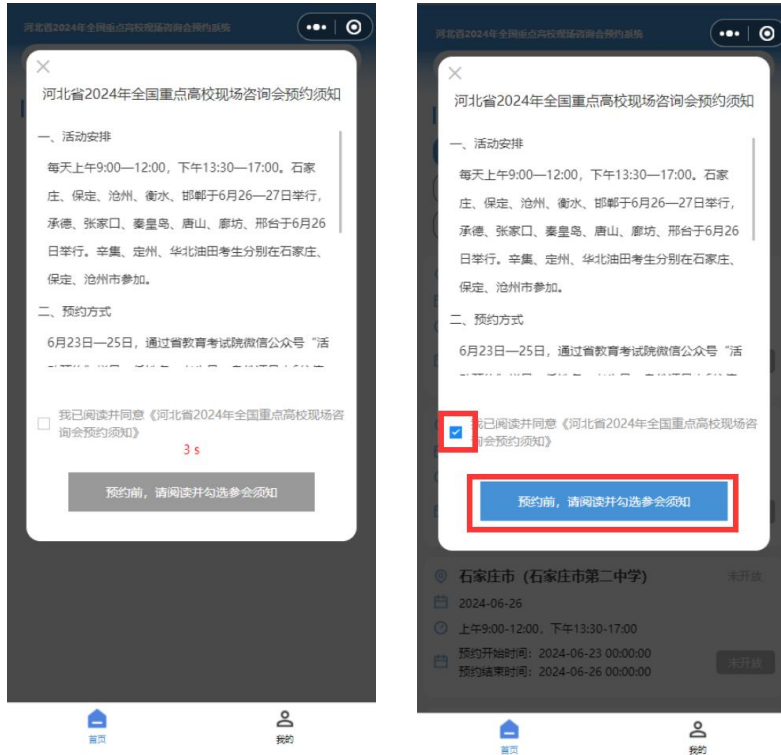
河北省2024年全国重点高校现场咨询会预约系统

河北省2024年全国重点高校现场咨询会预约须知

一、活动安排

每天上午9:00—12:00，下午13:30—17:00。石家庄、保定、沧州、衡水、邯郸于6月26—27日举行，承德、张家口、秦皇岛、唐山、廊坊、邢台于6月26日举行。辛集、定州、华北油田考生分别在石家庄、保定、沧州市参加。

二、预约方式

6月23日—25日，通过省教育考试院微信公众号“活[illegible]

我已阅读并同意《河北省2024年全国重点高校现场咨询会预约须知》

3 s

预约前，请阅读并勾选参会须知

首页

我的

河北省2024年全国重点高校现场咨询会预约系统

河北省2024年全国重点高校现场咨询会预约须知

一、活动安排

每天上午9:00—12:00，下午13:30—17:00。石家庄、保定、沧州、衡水、邯郸于6月26—27日举行，承德、张家口、秦皇岛、唐山、廊坊、邢台于6月26日举行。辛集、定州、华北油田考生分别在石家庄、保定、沧州市参加。

二、预约方式

6月23日—25日，通过省教育考试院微信公众号“活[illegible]

我已阅读并同意《河北省2024年全国重点高校现场咨询会预约须知》

预约前，请阅读并勾选参会须知

石家庄市（石家庄市第二中学）

未开放

2024-06-26

上午9:00-12:00、下午13:30-17:00

预约开始时间：2024-06-23 00:00:00

预约结束时间：2024-06-26 00:00:00

未开放

首页

我的